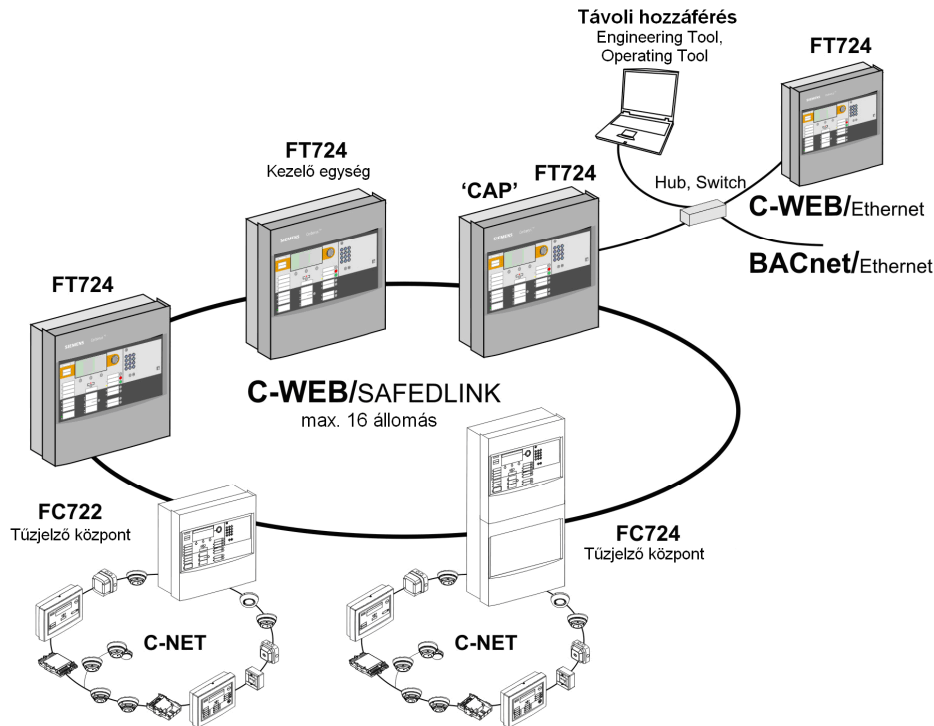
Távoli hozzáférés
Engineering Tool,
Operating Tool

FT724

FT724
Kezelő egység

'CAP' FT724

Hub, Switch

C-WEB/Ethernet

BACnet/Ethernet

FT724

C-WEB/SAFEDLINK
max. 16 állomás

FC722
Tűzjelző központ

FC724
Tűzjelző központ

C-NET

C-NET